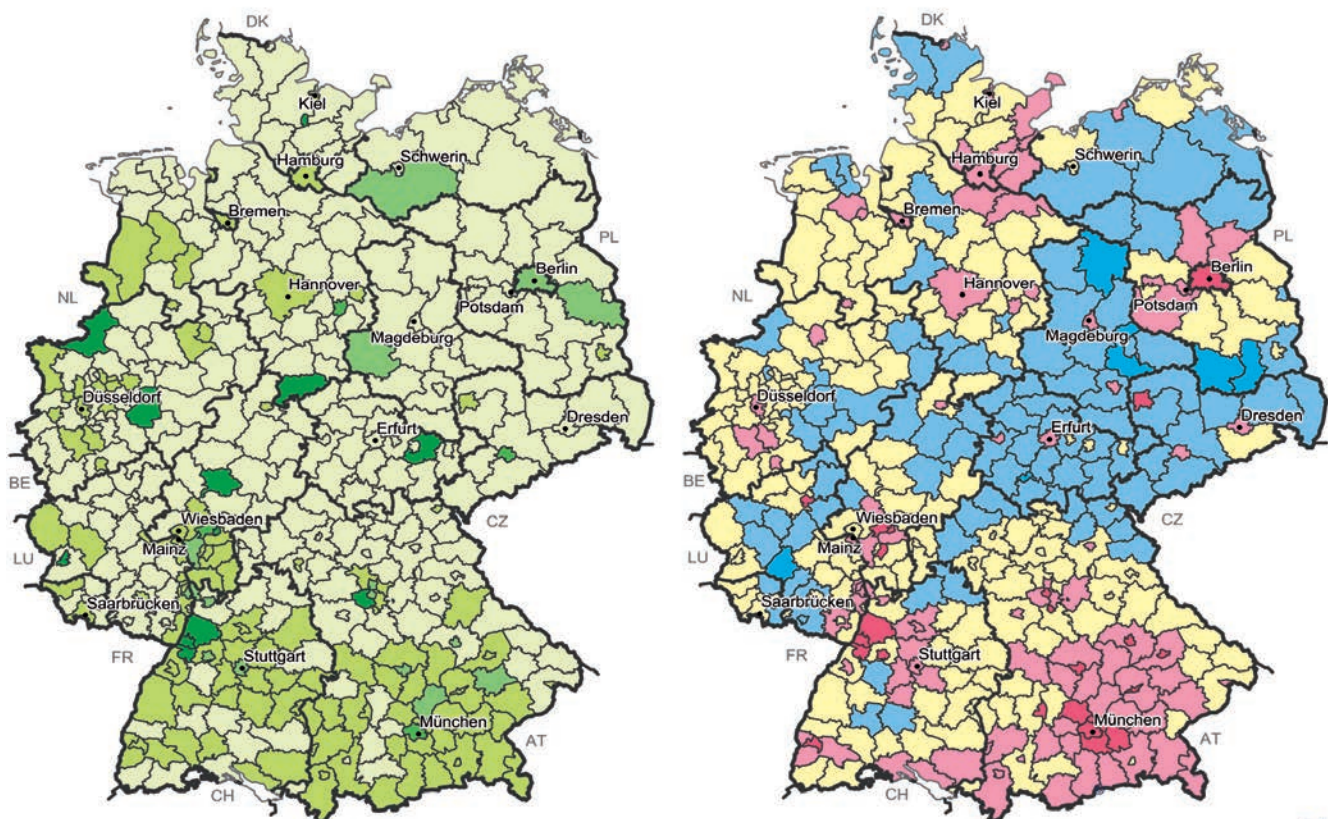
DK
Kiel
Hamburg
Schwerin
Bremen
PL
Berlin
Hannover
NL
Potsdam
Magdeburg
Düsseldorf
Erfurt
Dresden
BE
CZ
Wiesbaden
Mainz
LU
Saarbrücken
FR
Stuttgart
München
AT
CH

DK
Kiel
Hamburg
Schwerin
Bremen
PL
Berlin
Hannover
NL
Potsdam
Magdeburg
Düsseldorf
Erfurt
Dresden
BE
CZ
Wiesbaden
Mainz
LU
Saarbrücken
FR
Stuttgart
München
AT
CH